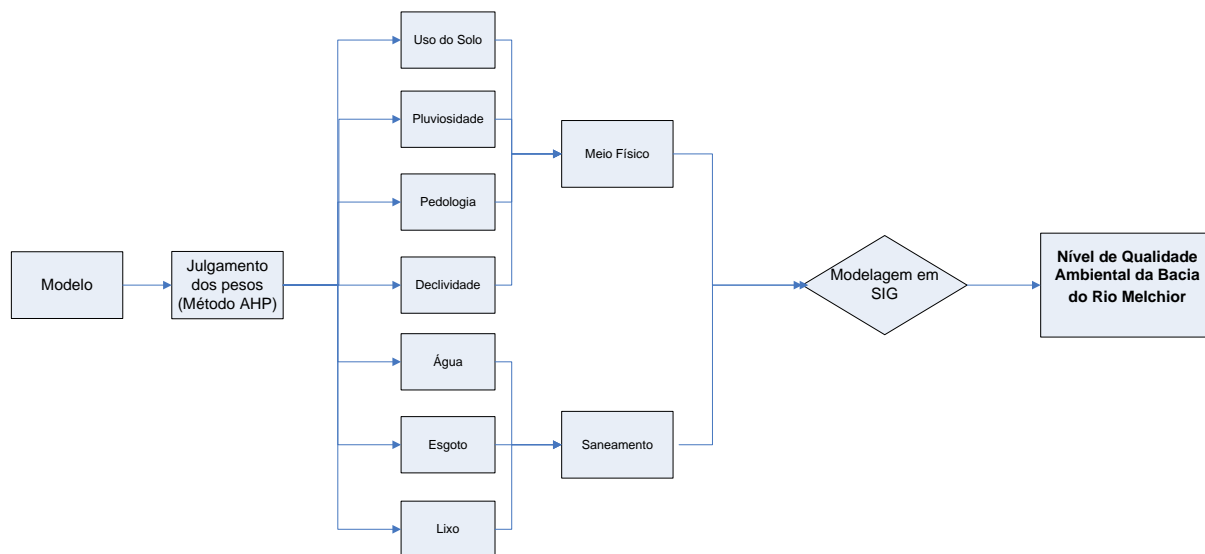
Modelo

Julgamento dos pesos (Método AHP)

Uso do Solo

Pluviosidade

Pedologia

Declividade

Água

Esgoto

Lixo

Meio Físico

Saneamento

Modelagem em SIG

Nível de Qualidade Ambiental da Bacia do Rio Melchior